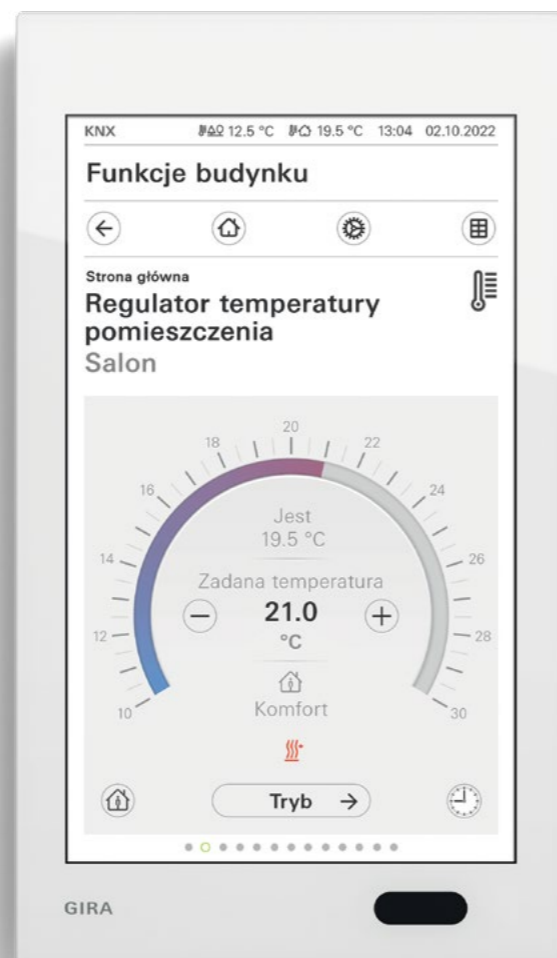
KNX 12.5 °C 19.5 °C 13:04 02.10.2022

Funkcje budynku

Strona główna

Regulator temperatury pomieszczenia

Salon

20
18
22
16
24
14
26
12
28
10
30

Jest
19.5 °C

Zadana temperatura

21.0
°C

Komfort

Tryb →

GIRA